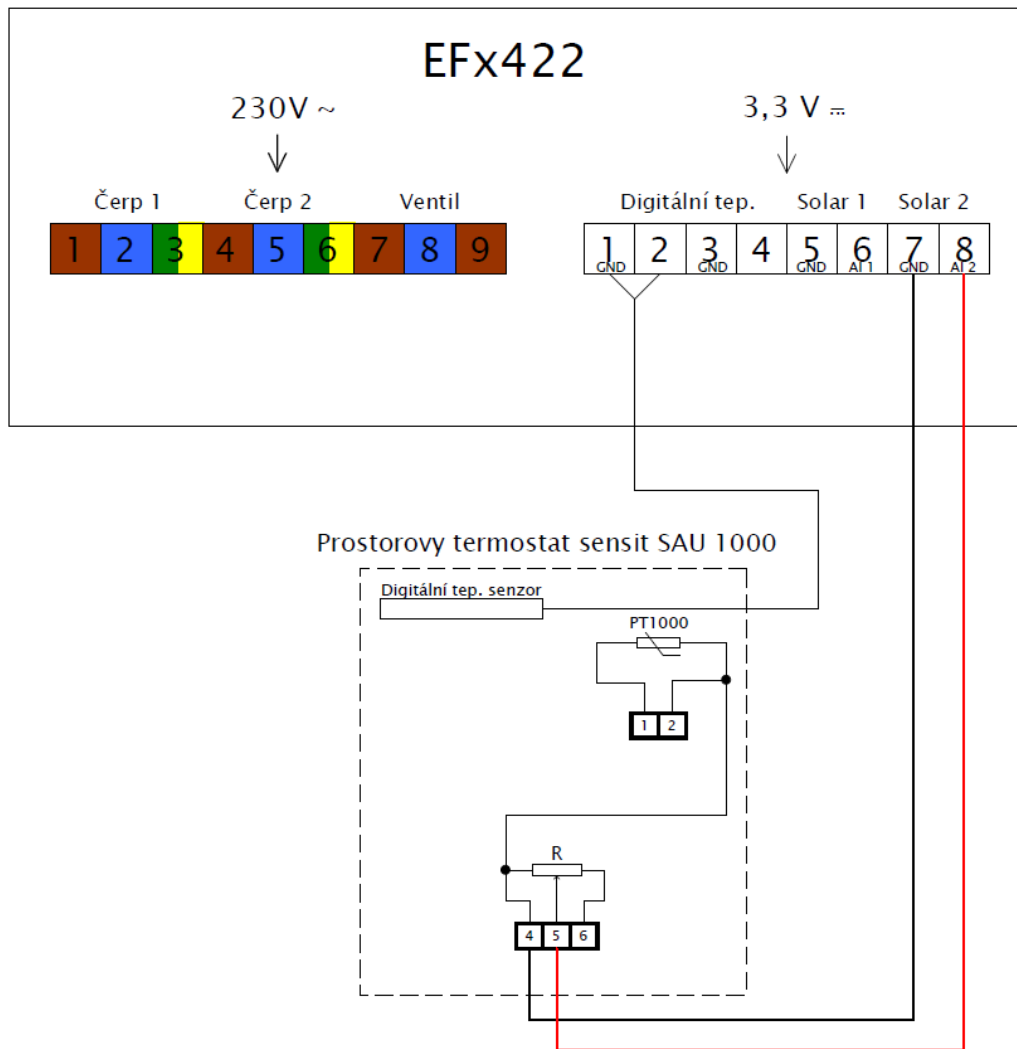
EFx422

230V ~

3,3 V ⎓

Čerp 1 Čerp 2 Ventil

1 2 3 4 5 6 7 8 9

Digitální tep. Solar 1 Solar 2

1 GND 2 3 GND 4 5 GND 6 AI 1 7 GND 8 AI 2

Prostorovy termostat sensit SAU 1000

Digitální tep. senzor

PT1000

1 2

R

4 5 6